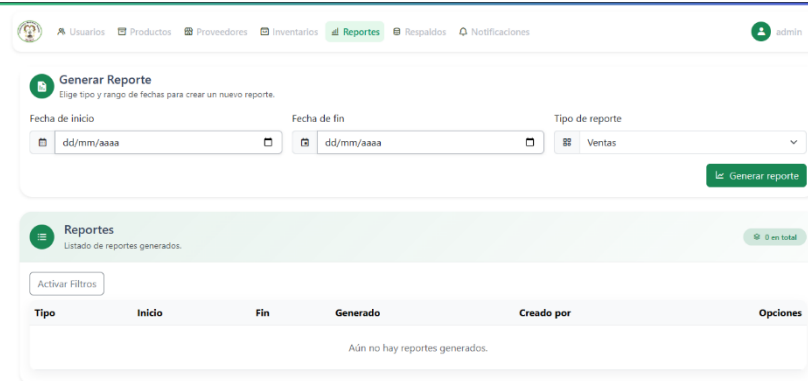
Usuarios Productos Proveedores Inventarios Reportes Respaldos Notificaciones admin

Generar Reporte
Elige tipo y rango de fechas para crear un nuevo reporte.

Fecha de inicio
dd/mm/aaaa

Fecha de fin
dd/mm/aaaa

Tipo de reporte
Ventas

Generar reporte

Reportes
Listado de reportes generados.

0 en total

Activar Filtros

| Tipo | Inicio | Fin | Generado | Creado por | Opciones |
|---|---|---|---|---|---|
| Aún no hay reportes generados. | | | | | |